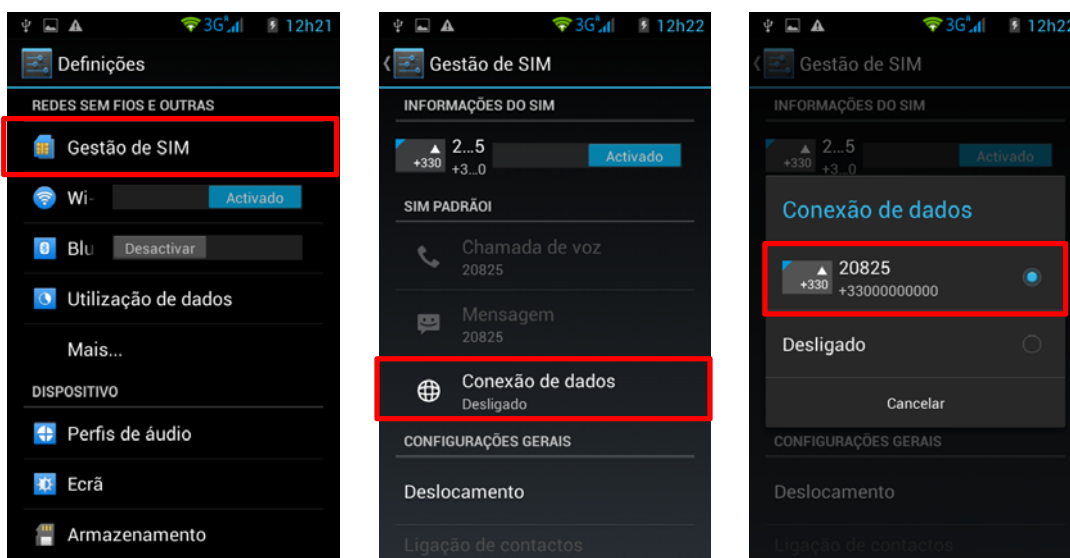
3G 12h21
Definições
REDES SEM FIOS E OUTRAS
Gestão de SIM
Wi-
Activado
Blu
Desactivar
Utilização de dados
Mais...
DISPOSITIVO
Perfis de áudio
Ecrã
Armazenamento

3G 12h22
Gestão de SIM
INFORMAÇÕES DO SIM
+330 2...5
+3...0
Activado
SIM PADRÃOI
Chamada de voz
20825
Mensagem
20825
Conexão de dados
Desligado
CONFIGURAÇÕES GERAIS
Deslocamento
Ligação de contactos

3G 12h22
Gestão de SIM
INFORMAÇÕES DO SIM
+330 2...5
+3...0
Activado
Conexão de dados
+330 20825
+33000000000
Desligado
Cancelar
CONFIGURAÇÕES GERAIS
Deslocamento
Ligação de contactos